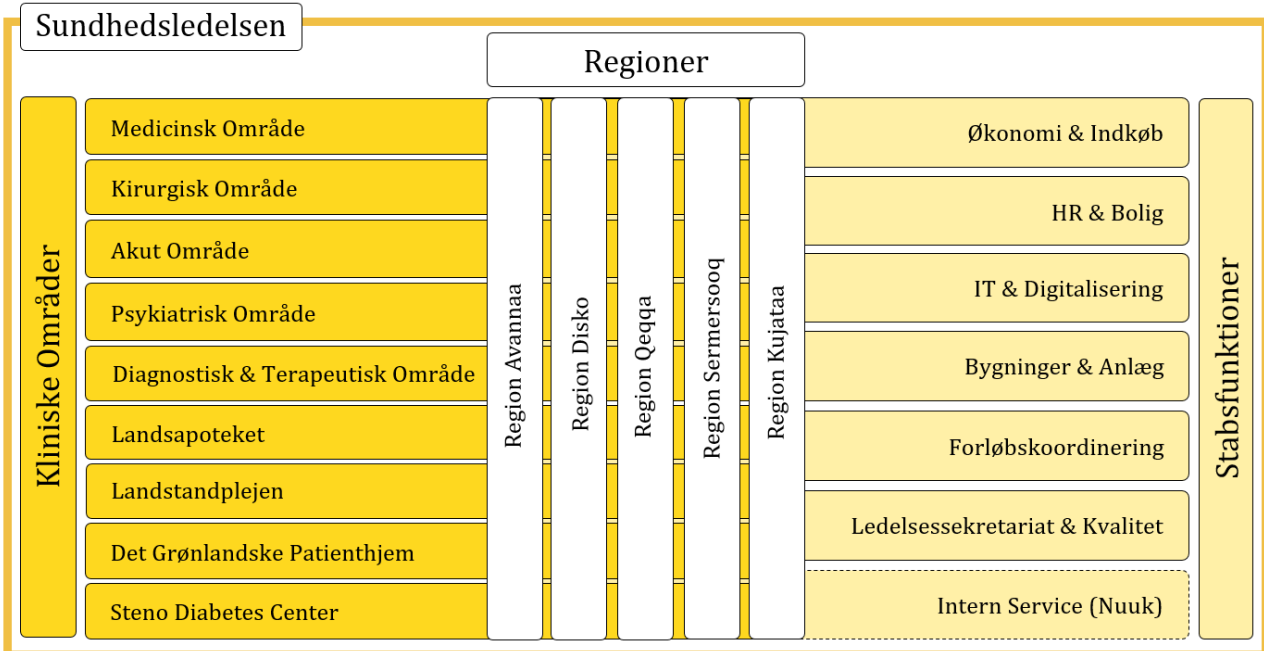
Sundhedsledelsen

Regioner

Kliniske Områder

Medicinsk Område
Kirurgisk Område
Akut Område
Psykiatrisk Område
Diagnostisk & Terapeutisk Område
Landsapoteket
Landstandplejen
Det Grønlandske Patienthjem
Steno Diabetes Center

Region Avannaa
Region Disko
Region Qeqqa
Region Sermersooq
Region Kujataa

Økonomi & Indkøb
HR & Bolig
IT & Digitalisering
Bygninger & Anlæg
Forløbskoordinering
Ledelsessekretariat & Kvalitet
Intern Service (Nuuk)

Stabsfunktioner